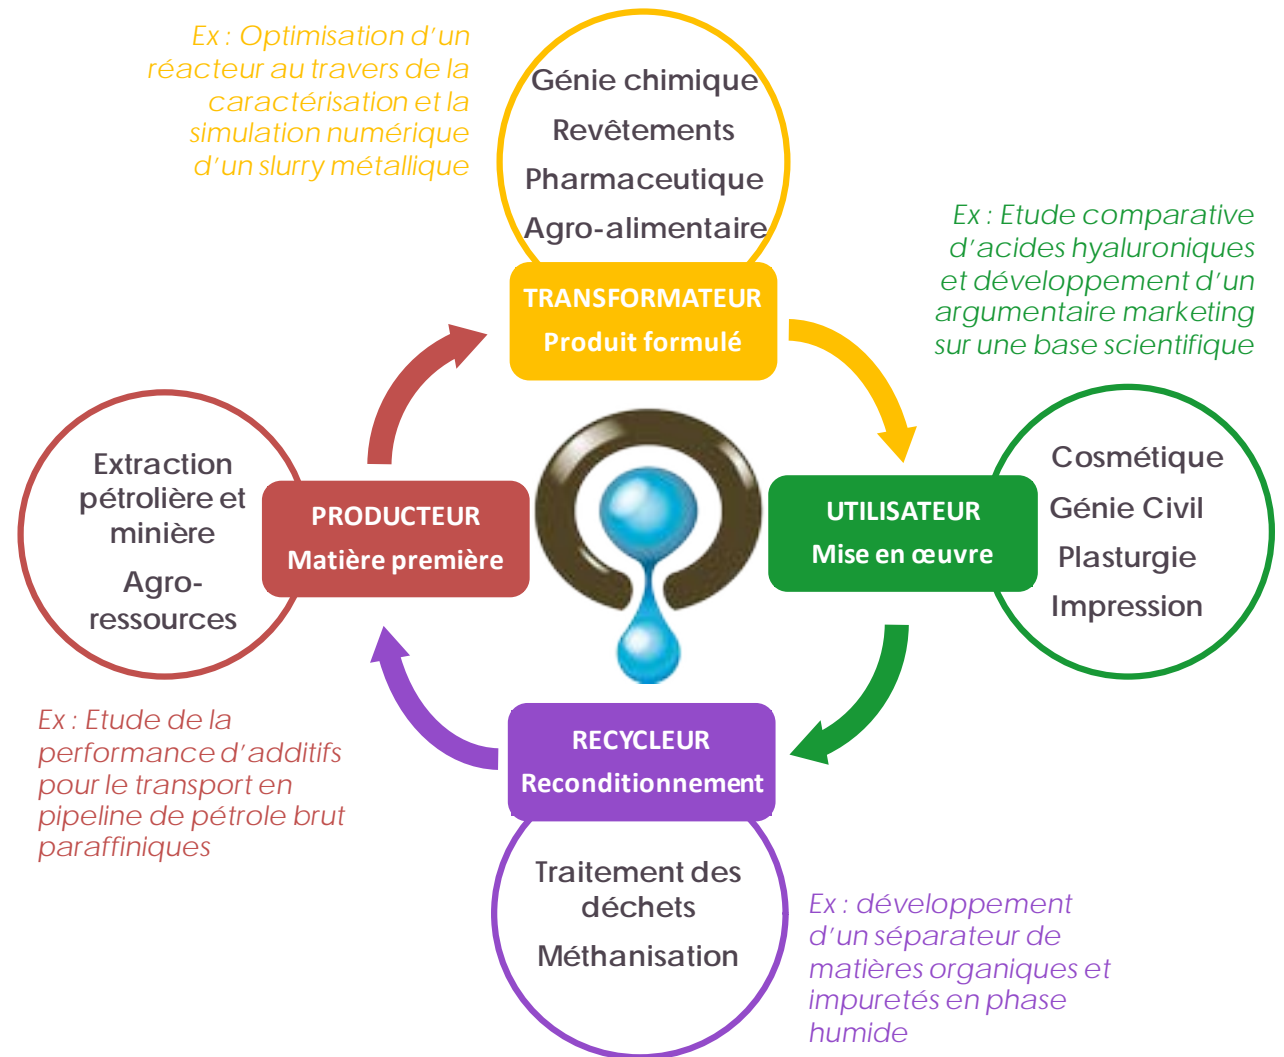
Ex : Optimisation d'un réacteur au travers de la caractérisation et la simulation numérique d'un slurry métallique

Génie chimique

Revêtements

Pharmaceutique

Agro-alimentaire

TRANSFORMATEUR

Produit formulé

Ex : Etude comparative d'acides hyaluroniques et développement d'un argumentaire marketing sur une base scientifique

Cosmétique

Génie Civil

Plasturgie

Impression

UTILISATEUR

Mise en œuvre

Extraction pétrolière et minière

Agro-ressources

PRODUCTEUR

Matière première

Ex : Etude de la performance d'additifs pour le transport en pipeline de pétrole brut paraffiniques

RECYCLEUR

Reconditionnement

Traitement des déchets

Méthanisation

Ex : développement d'un séparateur de matières organiques et impuretés en phase humide